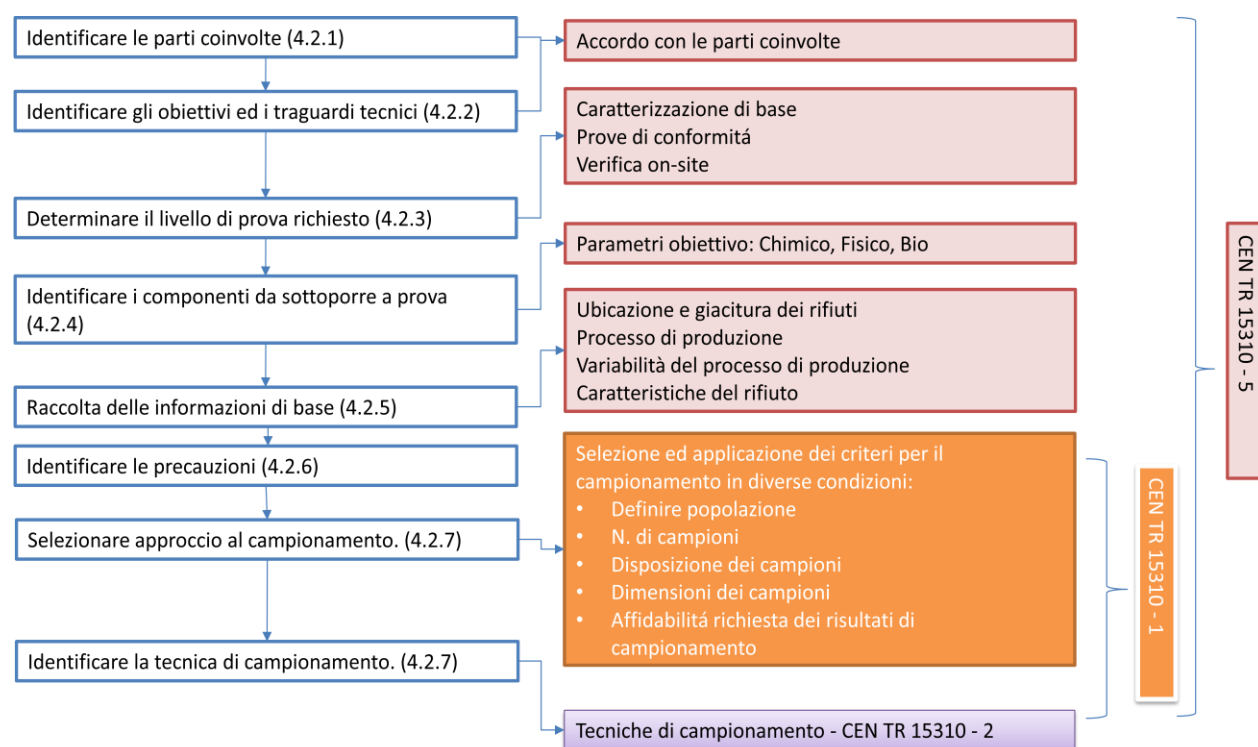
Identificare le parti coinvolte (4.2.1)

Accordo con le parti coinvolte

Identificare gli obiettivi ed i traguardi tecnici (4.2.2)

Caratterizzazione di base
Prove di conformitá
Verifica on-site

Determinare il livello di prova richiesto (4.2.3)

Parametri obiettivo: Chimico, Fisico, Bio

Identificare i componenti da sottoporre a prova (4.2.4)

Ubicazione e giacitura dei rifiuti
Processo di produzione
Variabilità del processo di produzione
Caratteristiche del rifiuto

Raccolta delle informazioni di base (4.2.5)

Identificare le precauzioni (4.2.6)

Selezione ed applicazione dei criteri per il campionamento in diverse condizioni:
• Definire popolazione
• N. di campioni
• Disposizione dei campioni
• Dimensioni dei campioni
• Affidabilitá richiesta dei risultati di campionamento

Selezionare approccio al campionamento. (4.2.7)

Identificare la tecnica di campionamento. (4.2.7)

Tecniche di campionamento - CEN TR 15310 - 2

CEN TR 15310 - 1

CEN TR 15310 - 5